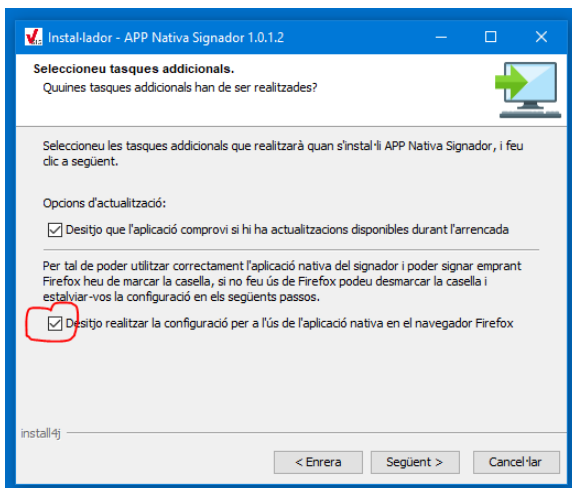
Instal·lador - APP Nativa Signador 1.0.1.2

Seleccioneu tasques addicionals.
Quines tasques addicionals han de ser realitzades?

Seleccioneu les tasques addicionals que realitzarà quan s'instal·li APP Nativa Signador, i feu clic a següent.

Opcions d'actualització:

Desitjo que l'aplicació comprovi si hi ha actualitzacions disponibles durant l'arrencada

Per tal de poder utilitzar correctament l'aplicació nativa del signador i poder signar emprant Firefox heu de marcar la casella, si no feu ús de Firefox podeu desmarcar la casella i estalviar-vos la configuració en els següents passos.

Desitjo realitzar la configuració per a l'ús de l'aplicació nativa en el navegador Firefox

install4j

< Enrera
Següent >
Cancel·lar